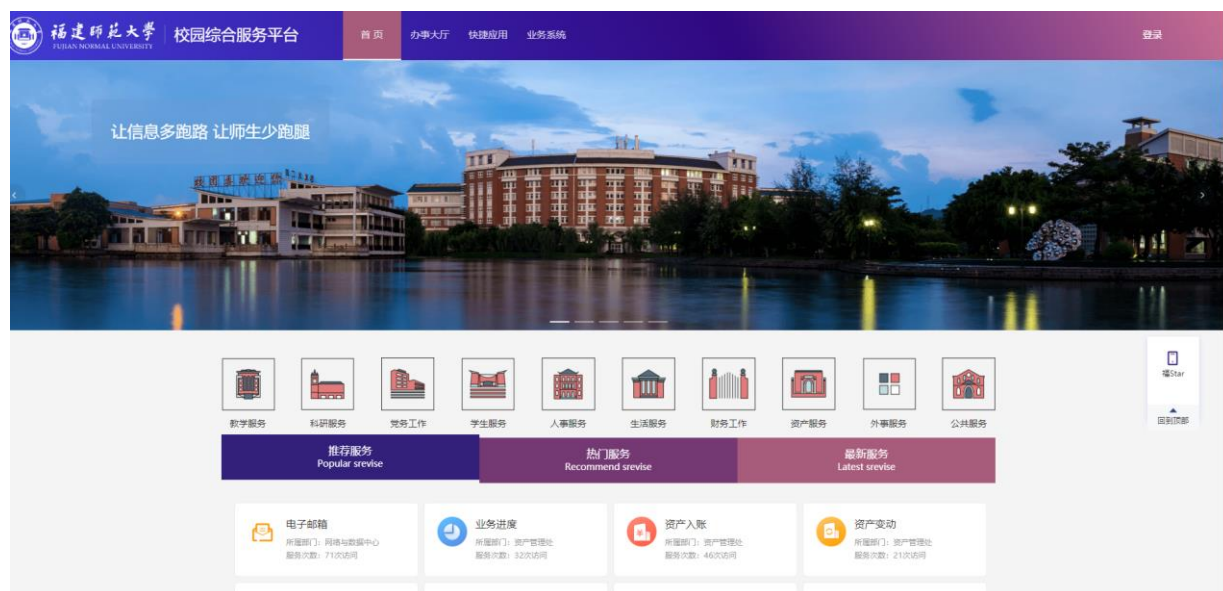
福建师范大学
FUJIAN NORMAL UNIVERSITY
校园综合服务平台

首页
办事大厅
快捷应用
业务系统

登录

让信息多跑路 让师生少跑腿

教学服务
科研服务
党务工作
学生服务
人事服务
生活服务
财务工作
资产服务
外事服务
公共服务

福Star
回到顶部

推荐服务
Popular srevise
热门服务
Recommend srevise
最新服务
Latest srevise

电子邮箱
所属部门：网络与数据中心
服务次数：71次访问

业务进度
所属部门：资产管理处
服务次数：32次访问

资产入账
所属部门：资产管理处
服务次数：46次访问

资产变动
所属部门：资产管理处
服务次数：21次访问